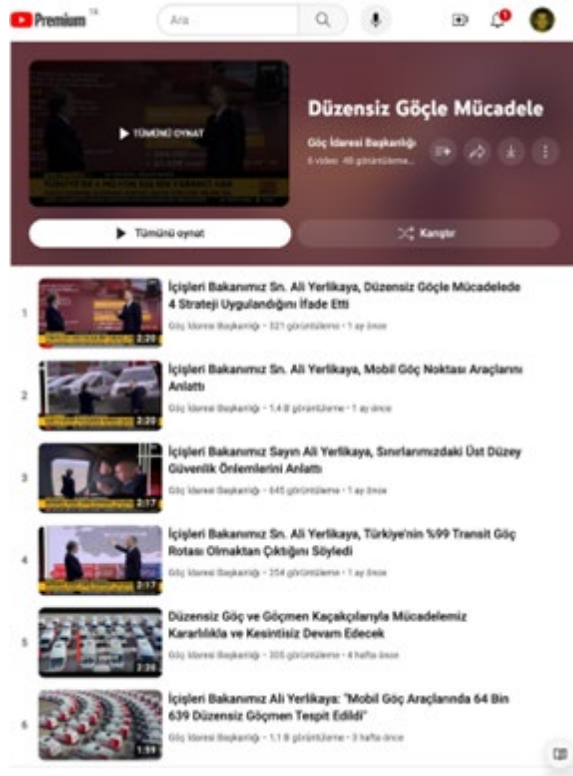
Premium TR

Ara

TÜMÜNÜ OYNAT

Düzensiz Göçle Mücadele

Göç İdaresi Başkanlığı
6 video · 40 görüntüleme

Tümünü oynat

Karıştır

1
2:20
İçişleri Bakanımız Sn. Ali Yerlikaya, Düzensiz Göçle Mücadelede 4 Strateji Uygulandığını İfade Etti
Göç İdaresi Başkanlığı • 321 görüntüleme • 1 ay önce

2
2:20
İçişleri Bakanımız Sn. Ali Yerlikaya, Mobil Göç Noktası Araçlarını Anlattı
Göç İdaresi Başkanlığı • 1,4 B görüntüleme • 1 ay önce

3
2:17
İçişleri Bakanımız Sayın Ali Yerlikaya, Sınırlarımızdaki Üst Düzey Güvenlik Önlemlerini Anlattı
Göç İdaresi Başkanlığı • 645 görüntüleme • 1 ay önce

4
2:17
İçişleri Bakanımız Sn. Ali Yerlikaya, Türkiye'nin %99 Transit Göç Rotası Olmaktan Çıktığını Söyledi
Göç İdaresi Başkanlığı • 254 görüntüleme • 1 ay önce

5
2:26
Düzensiz Göç ve Göçmen Kaçakçılarıyla Mücadelemiz Kararlılıkla ve Kesintisiz Devam Edecek
Göç İdaresi Başkanlığı • 305 görüntüleme • 4 hafta önce

6
1:59
İçişleri Bakanımız Ali Yerlikaya: "Mobil Göç Araçlarında 64 Bin 639 Düzensiz Göçmen Tespit Edildi"
Göç İdaresi Başkanlığı • 1,1 B görüntüleme • 3 hafta önce